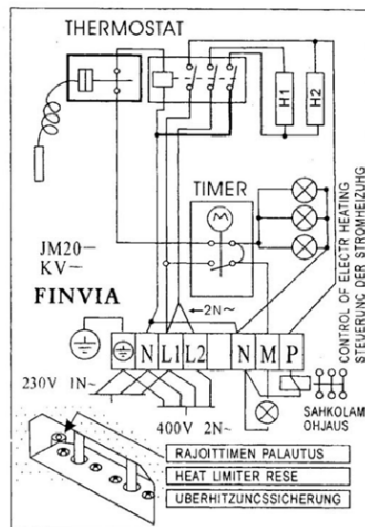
THERMOSTAT

H1
H2

TIMER

JM20–
KV–

FINVIA

2N~

N L1 L2 N M P

CONTROL OF ELECTR HEATING
STEUERUNG DER STROMHEIZUNG

230V 1N~

400V 2N~

SAHKOLAM
OHJAUS

RAJOITTIMEN PALAUTUS
HEAT LIMITER RESE
UBERHITZUNCSSICHERUNG